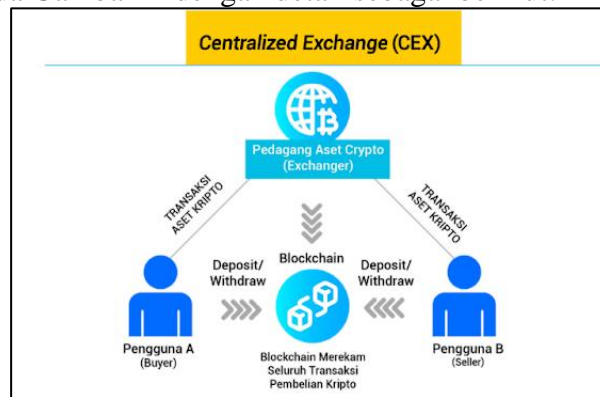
Centralized Exchange (CEX)

Pedagang Aset Crypto (Exchanger)

TRANSAKSI ASET KRIPTO

TRANSAKSI ASET KRIPTO

Blockchain

Deposit/ Withdraw

Deposit/ Withdraw

Pengguna A (Buyer)

Blockchain Merekam Seluruh Transaksi Pembelian Kripto

Pengguna B (Seller)